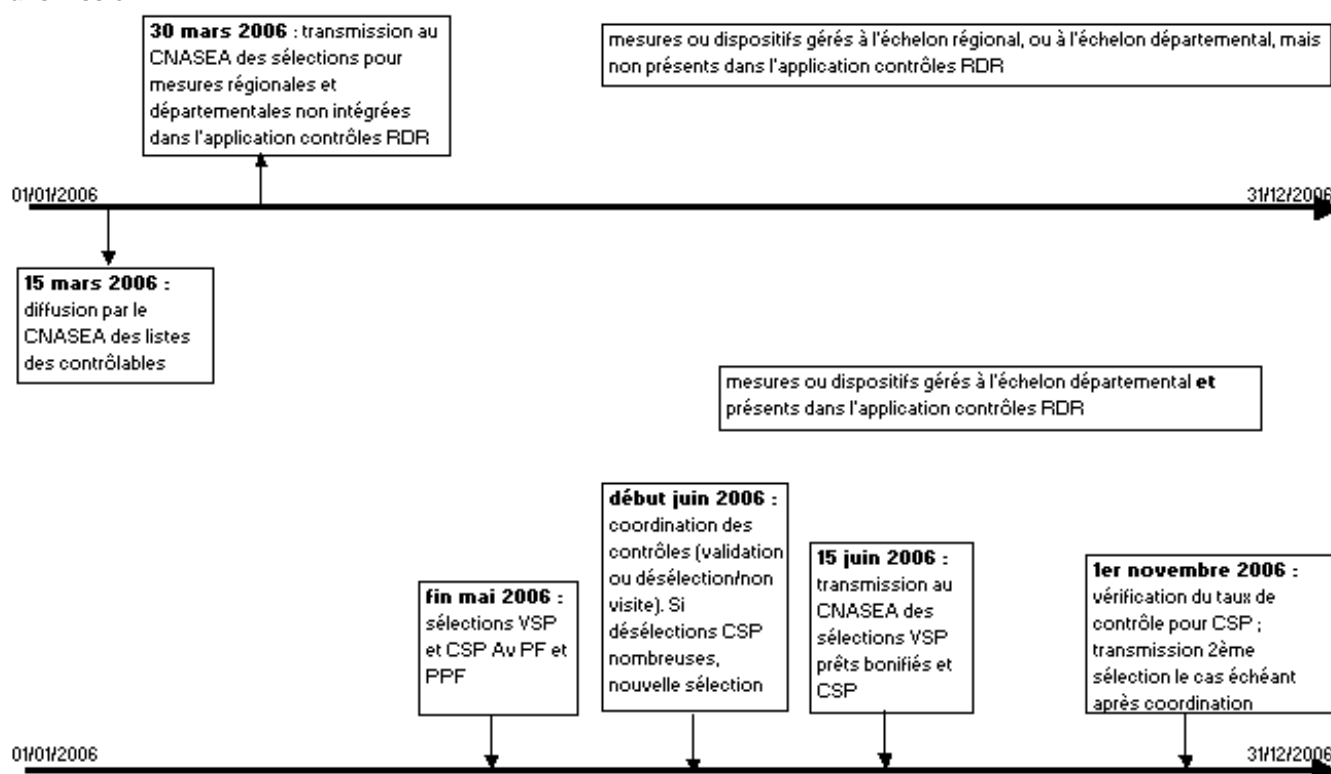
30 mars 2006 : transmission au CNASEA des sélections pour mesures régionales et départementales non intégrées dans l'application contrôles RDR

mesures ou dispositifs gérés à l'échelon régional, ou à l'échelon départemental, mais non présents dans l'application contrôles RDR

01/01/2006

31/12/2006

15 mars 2006 : diffusion par le CNASEA des listes des contrôlables

mesures ou dispositifs gérés à l'échelon départemental **et** présents dans l'application contrôles RDR

fin mai 2006 : sélections VSP et CSP Av PF et PPF

début juin 2006 : coordination des contrôles (validation ou désélection/non visite). Si désélections CSP nombreuses, nouvelle sélection

15 juin 2006 : transmission au CNASEA des sélections VSP prêts bonifiés et CSP

1er novembre 2006 : vérification du taux de contrôle pour CSP ; transmission 2ème sélection le cas échéant après coordination

01/01/2006

31/12/2006